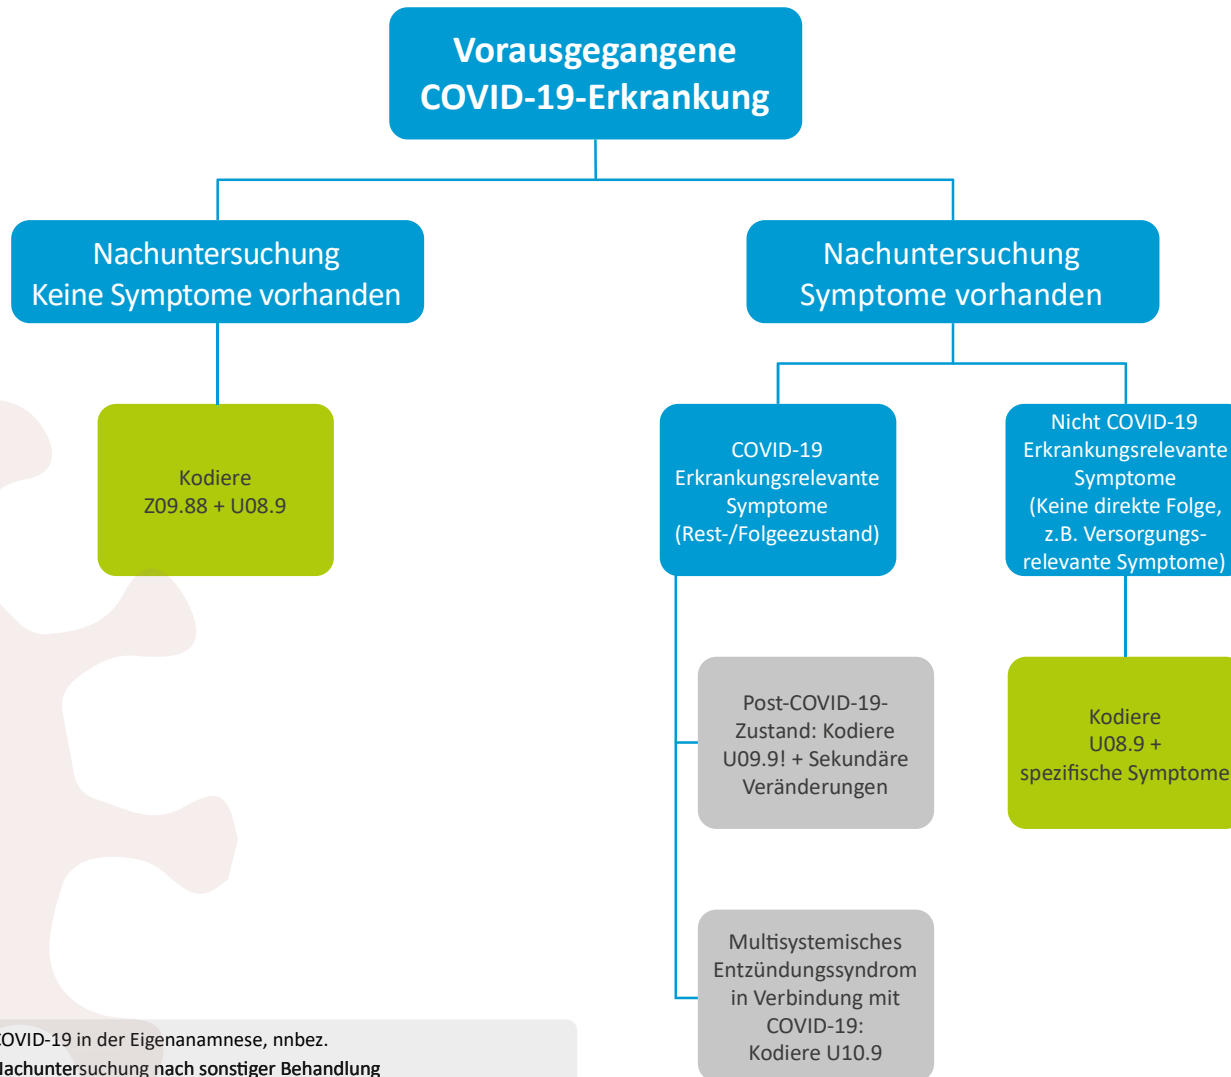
Vorausgegangene COVID-19-Erkrankung

Nachuntersuchung Keine Symptome vorhanden

Nachuntersuchung Symptome vorhanden

Kodiere Z09.88 + U08.9

COVID-19 Erkrankungsrelevante Symptome (Rest-/Folgeezustand)

Nicht COVID-19 Erkrankungsrelevante Symptome (Keine direkte Folge, z.B. Versorgungsrelevante Symptome)

Post-COVID-19-Zustand: Kodiere U09.9! + Sekundäre Veränderungen

Kodiere U08.9 + spezifische Symptome

Multisystemisches Entzündungssyndrom in Verbindung mit COVID-19: Kodiere U10.9

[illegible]OVID-19 in der Eigenanamnese, nnbez.
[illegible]achuntersuchung nach sonstiger Behandlung